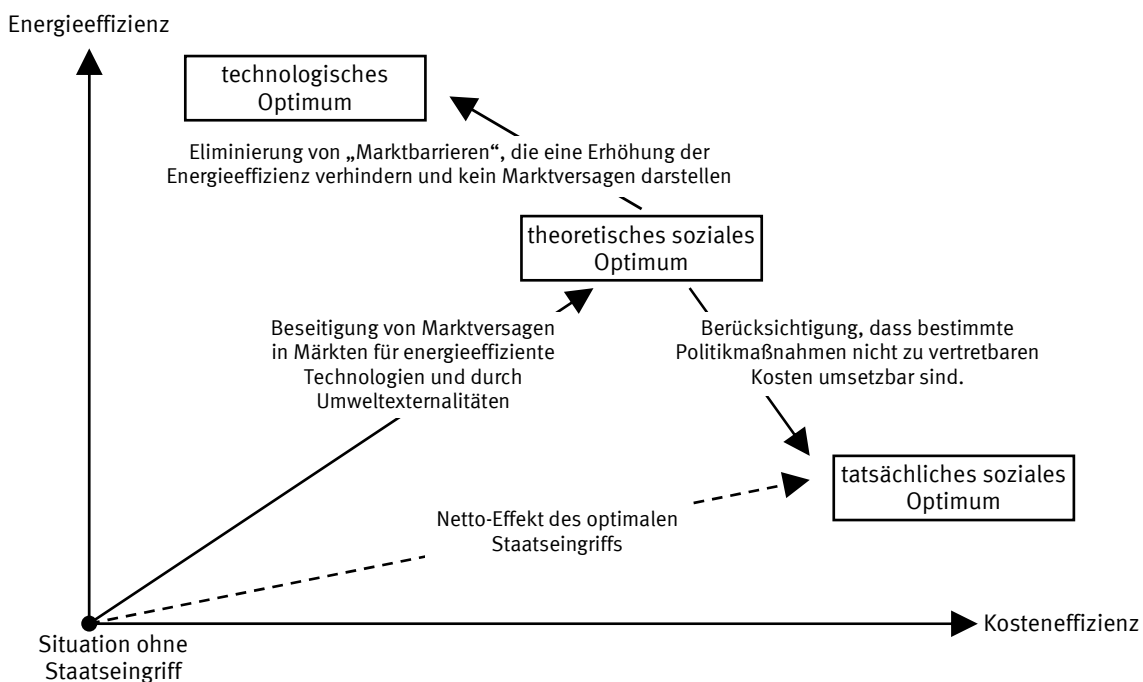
Energieeffizienz

technologisches Optimum

Eliminierung von „Marktbarrieren", die eine Erhöhung der Energieeffizienz verhindern und kein Marktversagen darstellen

theoretisches soziales Optimum

Beseitigung von Marktversagen in Märkten für energieeffiziente Technologien und durch Umweltexternalitäten

Berücksichtigung, dass bestimmte Politikmaßnahmen nicht zu vertretbaren Kosten umsetzbar sind.

tatsächliches soziales Optimum

Netto-Effekt des optimalen Staatseingriffs

Situation ohne Staatseingriff

Kosteneffizienz